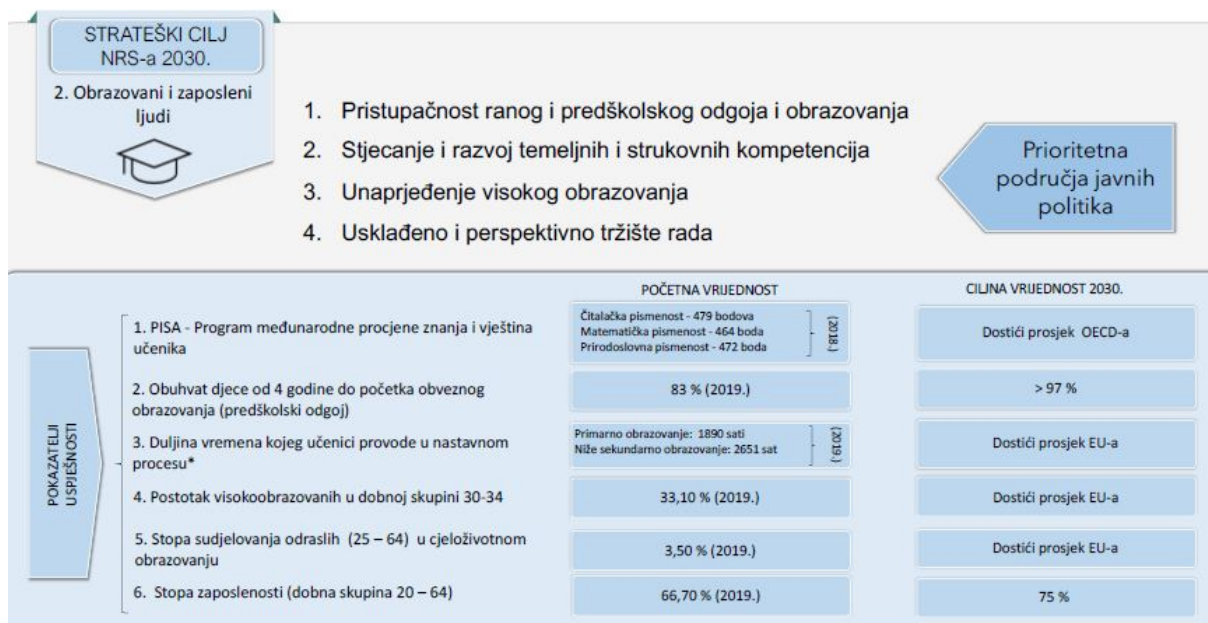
STRATEŠKI CILJ NRS-a 2030.

2. Obrazovani i zaposleni ljudi

1. Pristupačnost ranog i predškolskog odgoja i obrazovanja
2. Stjecanje i razvoj temeljnih i strukovnih kompetencija
3. Unaprjeđenje visokog obrazovanja
4. Usklađeno i perspektivno tržište rada

Prioritetna područja javnih politika

POKAZATELJI USPJEŠNOSTI

| | POČETNA VRIJEDNOST | CILJNA VRIJEDNOST 2030. |
|---|---|---|
| 1. PISA - Program međunarodne procjene znanja i vještina učenika | Čitalačka pismenost - 479 bodova<br>Matematička pismenost - 464 boda<br>Prirodoslovna pismenost - 472 boda (2018.) | Dostići prosjek OECD-a |
| 2. Obuhvat djece od 4 godine do početka obveznog obrazovanja (predškolski odgoj) | 83 % (2019.) | > 97 % |
| 3. Duljina vremena kojeg učenici provode u nastavnom procesu* | Primarno obrazovanje: 1890 sati<br>Niže sekundarno obrazovanje: 2651 sat (2019.) | Dostići prosjek EU-a |
| 4. Postotak visokoobrazovanih u dobnoj skupini 30-34 | 33,10 % (2019.) | Dostići prosjek EU-a |
| 5. Stopa sudjelovanja odraslih (25 – 64) u cjeloživotnom obrazovanju | 3,50 % (2019.) | Dostići prosjek EU-a |
| 6. Stopa zaposlenosti (dobna skupina 20 – 64) | 66,70 % (2019.) | 75 % |